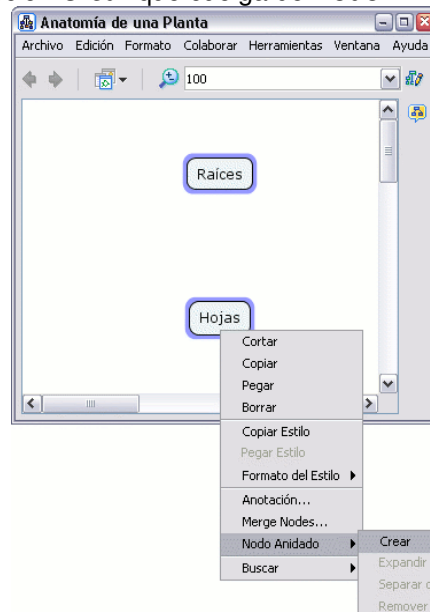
Anatomía de una Planta

Archivo Edición Formato Colaborar Herramientas Ventana Ayuda

100

Raíces

Hojas

Cortar
Copiar
Pegar
Borrar
Copiar Estilo
Pegar Estilo
Formato del Estilo
Anotación...
Merge Nodes...
Nodo Anidado
Buscar

Crear
Expandir
Separar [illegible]
Remover